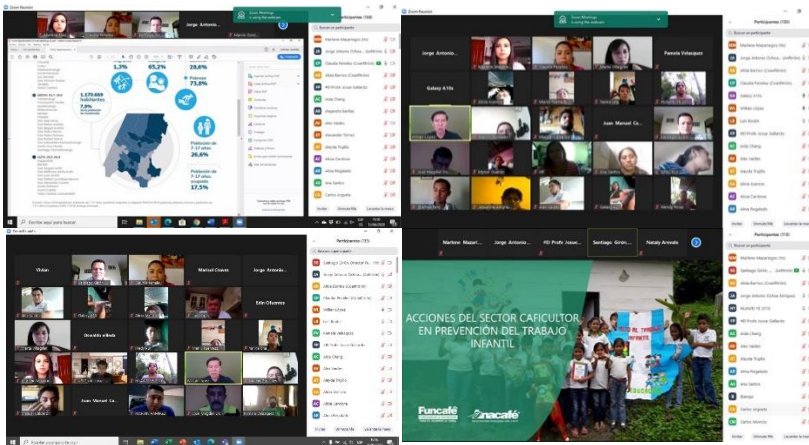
Zoom Reunión

Jorge Antonio...

Zoom Meetings
is using the webcam

Participantes (155)

1.3%

65.2%

29.6%

Pobreza
73.8%

1.179.669 habitantes

7.9%

Población de 7-17 años
26.6%

Población de 7-17 años ocupada
17.5%

Escribe aquí para buscar

Zoom Meetings
is using the webcam

Participantes (155)

Jorge Antonio...

Pamela Velasquez

Galaxy A10s

Juan Manuel Ca...

Participantes (155)

Vivian

Marisol Chavez

Jorge Antonio...

Edin Olivares

Oswaldo villeda

Juan Manuel Ca...

Escribe aquí para buscar

Marlene Mazari...

Jorge Antonio...

PD Profe Josue...

Santiago Giron...

Nataly Arevalo

Participantes (155)

ACCIONES DEL SECTOR CAFICULTOR EN PREVENCIÓN DEL TRABAJO INFANTIL

Funcafé

Anacafé